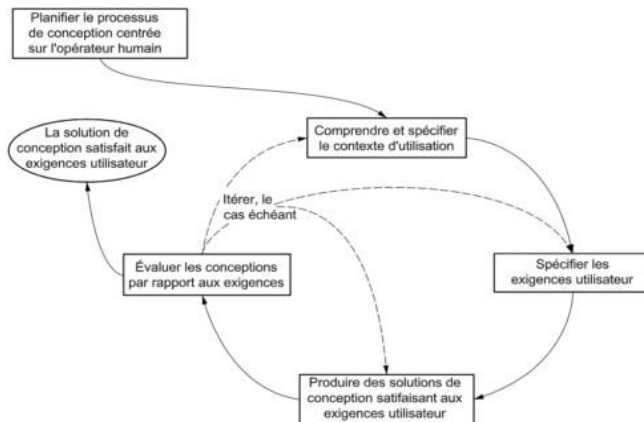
Planifier le processus de conception centrée sur l'opérateur humain

La solution de conception satisfait aux exigences utilisateur

Comprendre et spécifier le contexte d'utilisation

Itérer, le cas échéant

Évaluer les conceptions par rapport aux exigences

Spécifier les exigences utilisateur

Produire des solutions de conception satifaisant aux exigences utilisateur